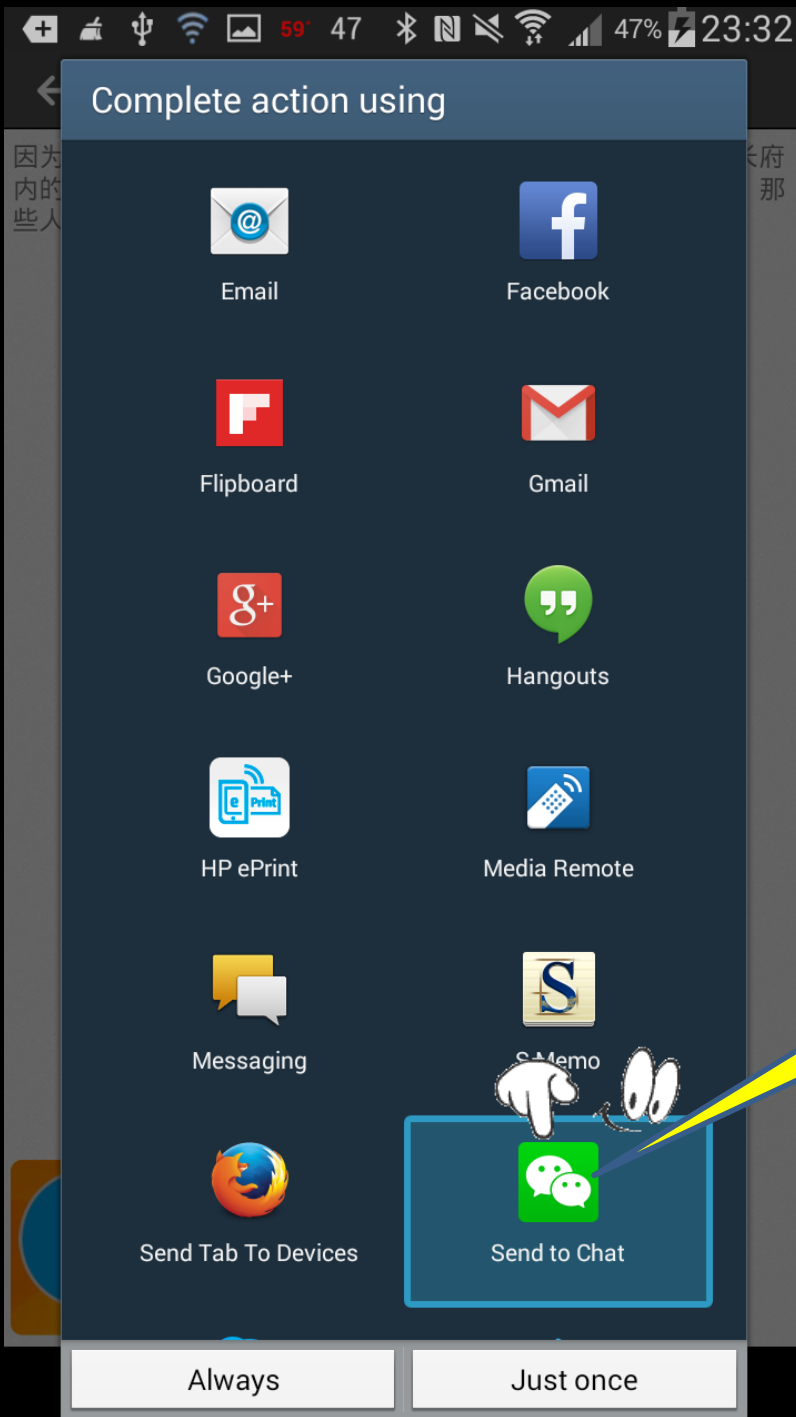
59° 47 47% 23:32

Complete action using

因为 内的 些人

长府 那

Email

Facebook

Flipboard

Gmail

Google+

Hangouts

e Print

HP ePrint

Media Remote

Messaging

S Memo

Send Tab To Devices

Send to Chat

Always

Just once